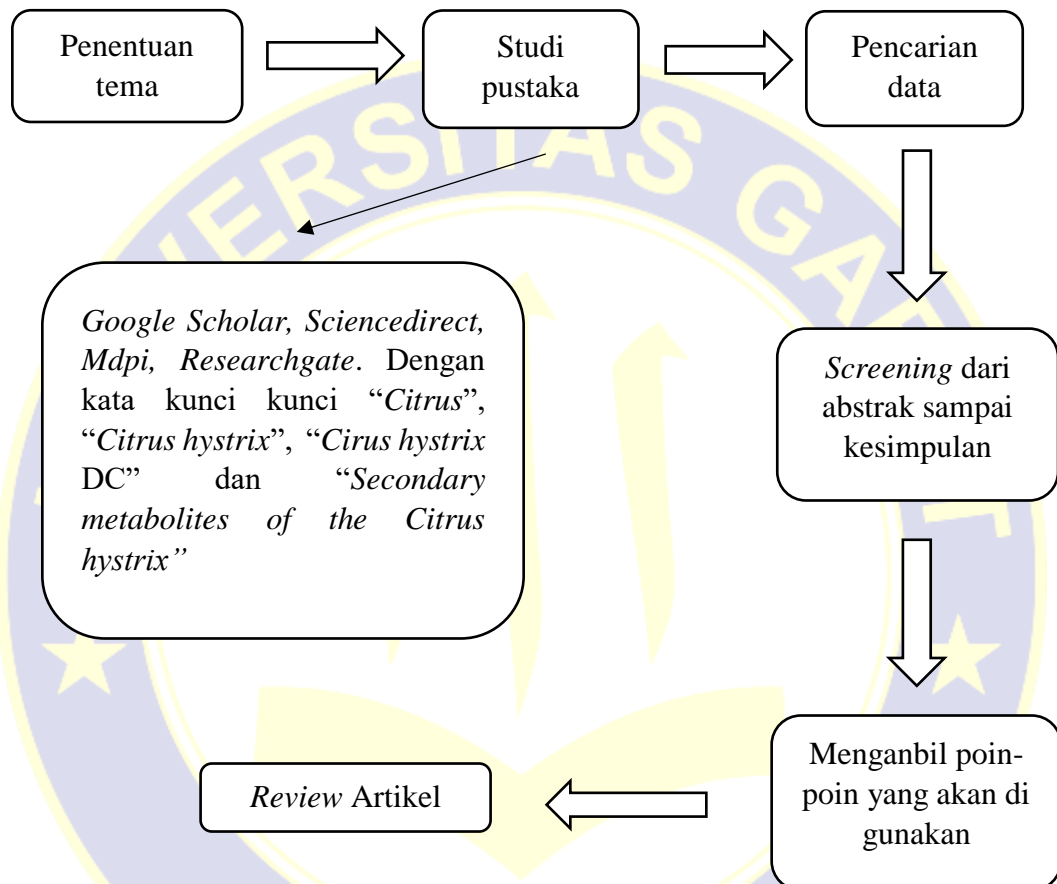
Penentuan tema

Studi pustaka

Pencarian data

Google Scholar, Sciencedirect, Mdpi, Researchgate. Dengan kata kunci kunci "Citrus", "Citrus hystrix", "Cirus hystrix DC" dan "Secondary metabolites of the Citrus hystrix"

Screening dari abstrak sampai kesimpulan

Menganbil poin-poin yang akan di gunakan

Review Artikel